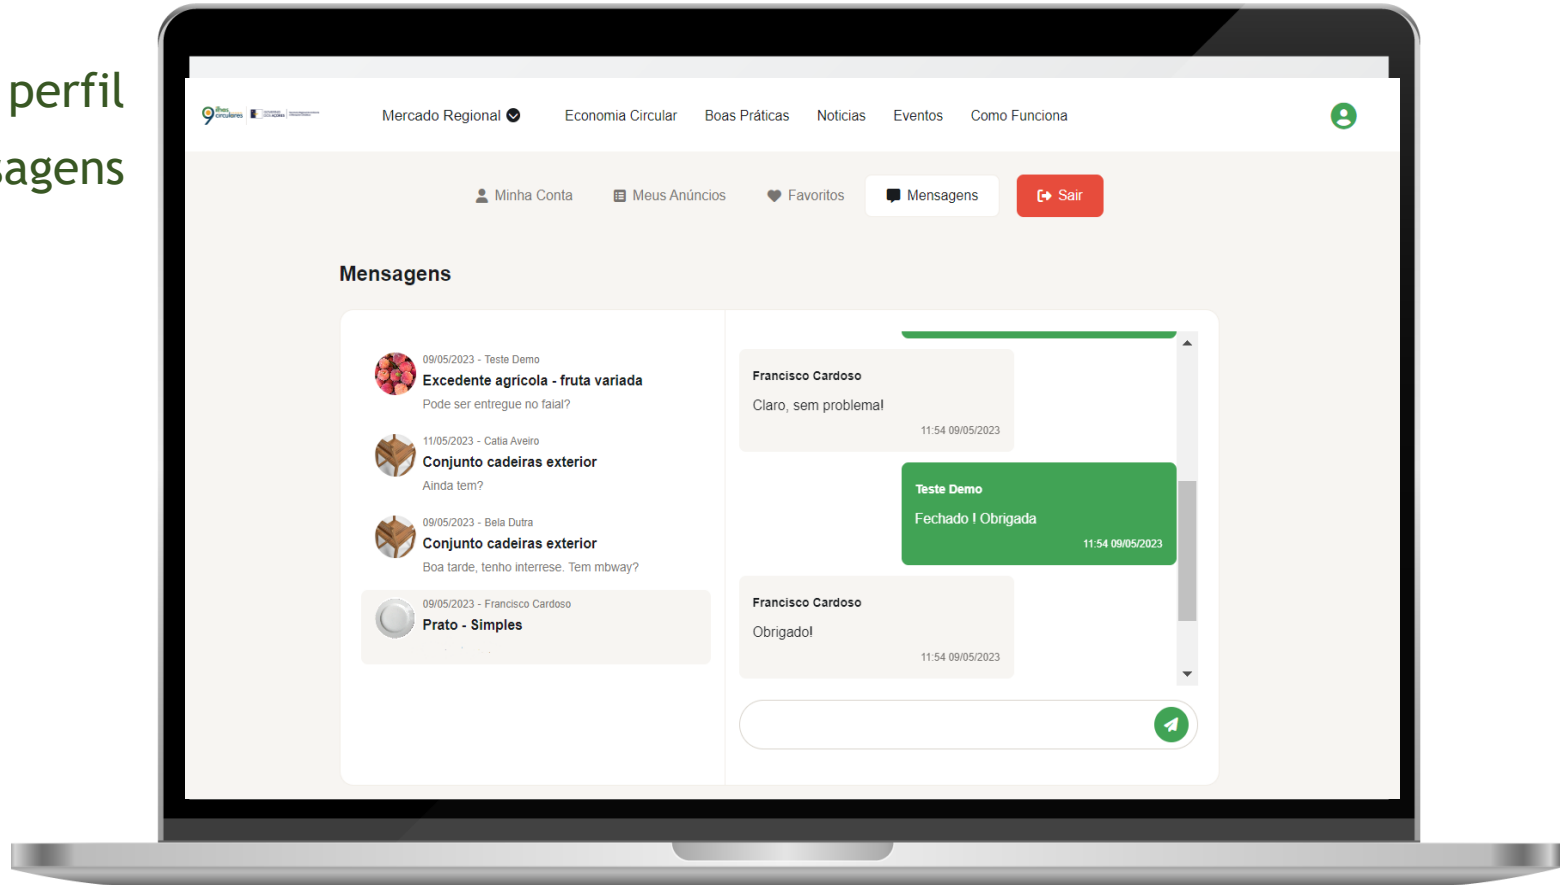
perfil
agens

Mercado Regional Economia Circular Boas Práticas Noticias Eventos Como Funciona

Minha Conta Meus Anúncios Favoritos Mensagens Sair

Mensagens

09/05/2023 - Teste Demo
Excedente agricola - fruta variada
Pode ser entregue no faial?

11/05/2023 - Catia Aveiro
Conjunto cadeiras exterior
Ainda tem?

09/05/2023 - Bela Dutra
Conjunto cadeiras exterior
Boa tarde, tenho interrese. Tem mbway?

09/05/2023 - Francisco Cardoso
Prato - Simples

Francisco Cardoso
Claro, sem problema!
11:54 09/05/2023

Teste Demo
Fechado ! Obrigada
11:54 09/05/2023

Francisco Cardoso
Obrigado!
11:54 09/05/2023